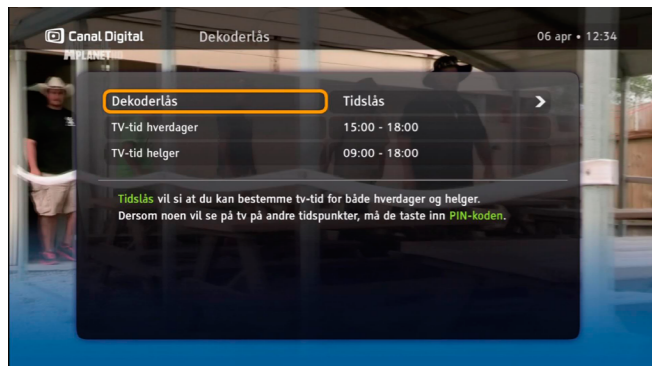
Canal Digital
PLANET
Dekoderlås
06 apr • 12:34

Dekoderlås
Tidslås
TV-tid hverdager
15:00 - 18:00
TV-tid helger
09:00 - 18:00

Tidslås vil si at du kan bestemme tv-tid for både hverdager og helger. Dersom noen vil se på tv på andre tidspunkter, må de taste inn PIN-koden.